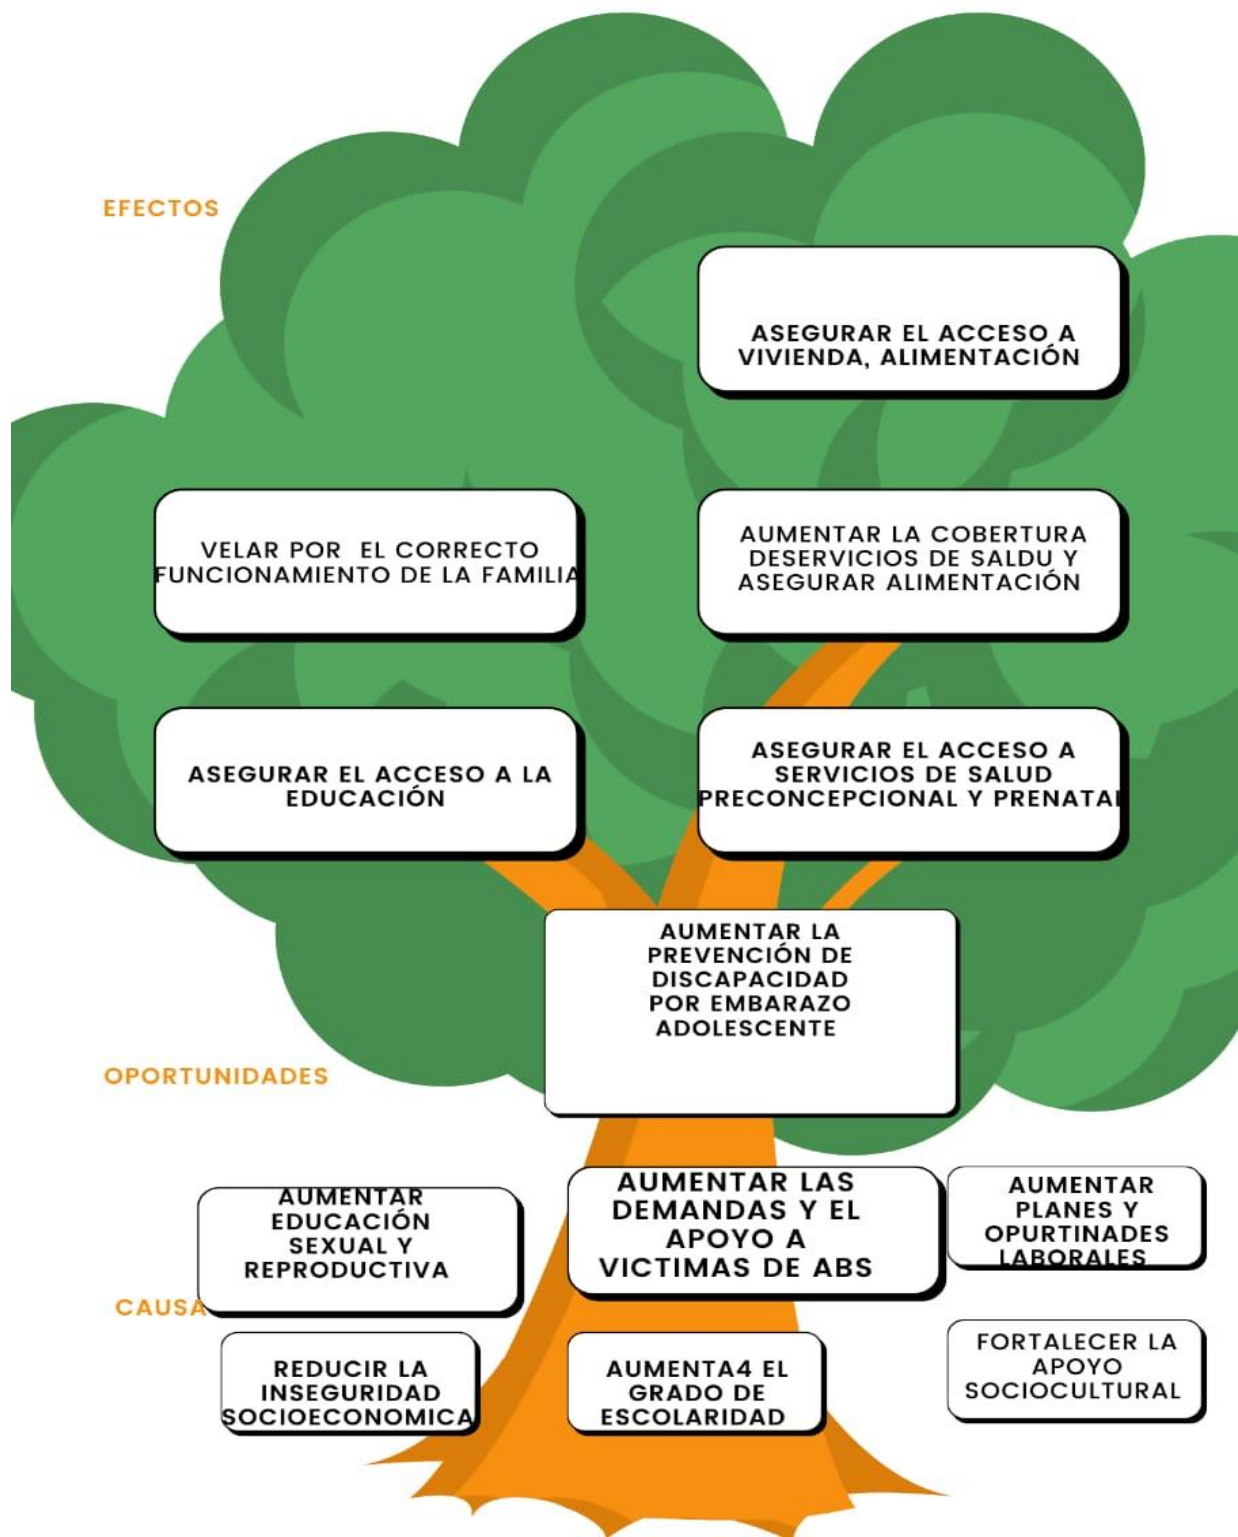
EFECTOS

ASEGURAR EL ACCESO A VIVIENDA, ALIMENTACIÓN

VELAR POR EL CORRECTO FUNCIONAMIENTO DE LA FAMILIA

AUMENTAR LA COBERTURA DESERVICIOS DE SALDU Y ASEGURAR ALIMENTACIÓN

ASEGURAR EL ACCESO A LA EDUCACIÓN

ASEGURAR EL ACCESO A SERVICIOS DE SALUD PRECONCEPCIONAL Y PRENATAL

AUMENTAR LA PREVENCIÓN DE DISCAPACIDAD POR EMBARAZO ADOLESCENTE

OPORTUNIDADES

AUMENTAR EDUCACIÓN SEXUAL Y REPRODUCTIVA

AUMENTAR LAS DEMANDAS Y EL APOYO A VICTIMAS DE ABS

AUMENTAR PLANES Y OPURTINADES LABORALES

CAUSA

REDUCIR LA INSEGURIDAD SOCIOECONOMICA

AUMENTA4 EL GRADO DE ESCOLARIDAD

FORTALECER LA APOYO SOCIOCULTURAL